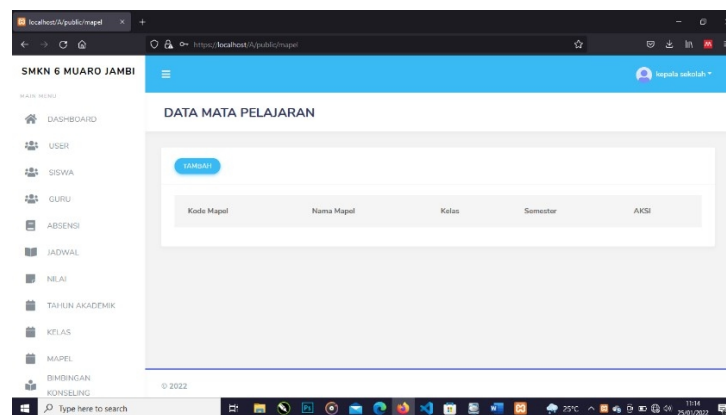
localhost/A/public/mapel
https://localhost/A/public/mapel

SMKN 6 MUARO JAMBI

kepala sekolah

MAIN MENU
DASHBOARD
USER
SISWA
GURU
ABSENSI
JADWAL
NILAI
TAHUN AKADEMIK
KELAS
MAPEL
BIMBINGAN KONSELING

DATA MATA PELAJARAN

TAMBAH

| Kode Mapel | Nama Mapel | Kelas | Semester | AKSI |
|---|---|---|---|---|

© 2022

Type here to search
25°C
11:14
25/01/2022